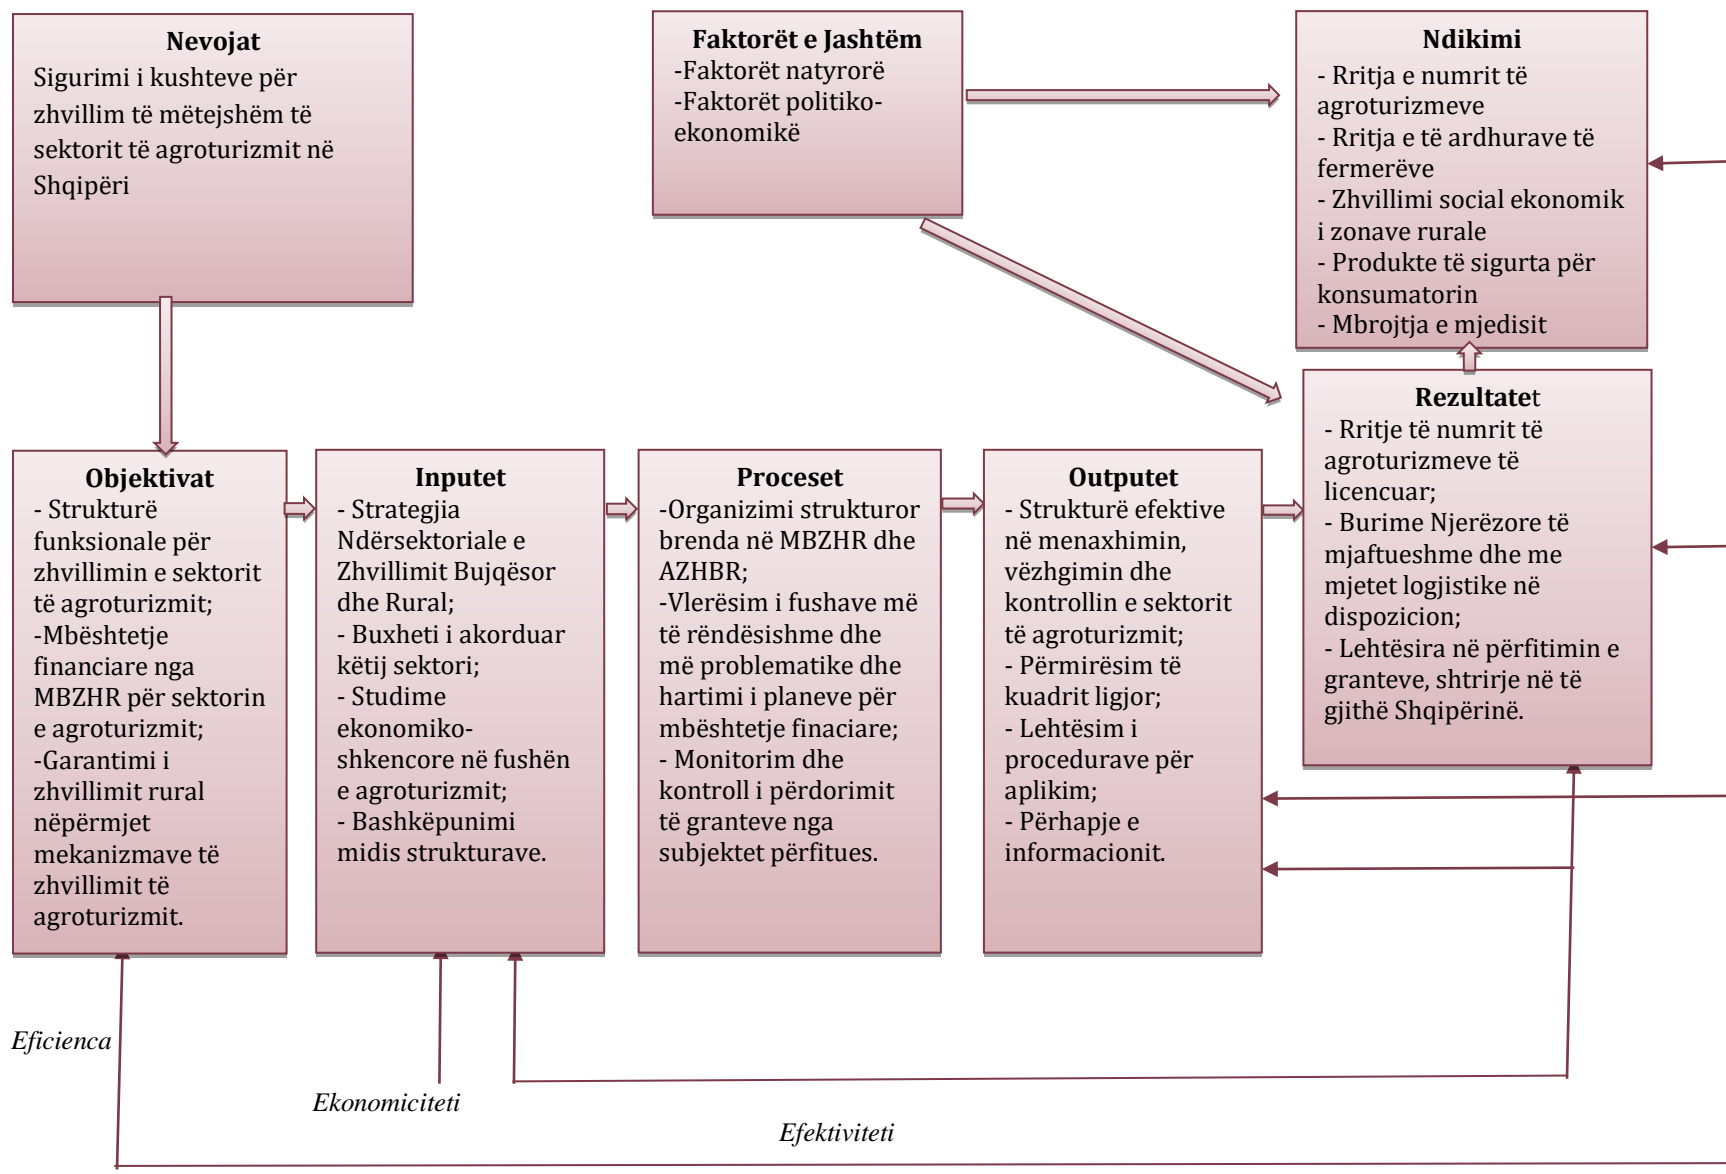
**Nevojat**
Sigurimi i kushteve për zhvillim të mëtejshëm të sektorit të agroturizmit në Shqipëri

**Faktorët e Jashtëm**
-Faktorët natyrorë
-Faktorët politiko-ekonomikë

**Ndikimi**
- Rritja e numrit të agroturizmeve
- Rritja e të ardhurave të fermerëve
- Zhvillimi social ekonomik i zonave rurale
- Produkte të sigurta për konsumatorin
- Mbrojtja e mjedisit

**Rezultatet**
- Rritje të numrit të agroturizmeve të licencuar;
- Burime Njerëzore të mjaftueshme dhe me mjetet logjistike në dispozicion;
- Lehtësira në përfitimin e granteve, shtrirje në të gjithë Shqipërinë.

**Objektivat**
- Strukturë funksionale për zhvillimin e sektorit të agroturizmit;
-Mbështetje financiare nga MBZHR për sektorin e agroturizmit;
-Garantimi i zhvillimit rural nëpërmjet mekanizmave të zhvillimit të agroturizmit.

**Inputet**
- Strategjia Ndërsektoriale e Zhvillimit Bujqësor dhe Rural;
- Buxheti i akorduar këtij sektori;
- Studime ekonomiko-shkencore në fushën e agroturizmit;
- Bashkëpunimi midis strukturave.

**Proceset**
-Organizimi strukturor brenda në MBZHR dhe AZHBR;
-Vlerësim i fushave më të rëndësishme dhe më problematike dhe hartimi i planeve për mbështetje finaciare;
- Monitorim dhe kontroll i përdorimit të granteve nga subjektet përfitues.

**Outputet**
- Strukturë efektive në menaxhimin, vëzhgimin dhe kontrollin e sektorit të agroturizmit;
- Përmirësim të kuadrit ligjor;
- Lehtësim i procedurave për aplikim;
- Përhapje e informacionit.

*Eficienca*

*Ekonomiciteti*

*Efektiviteti*